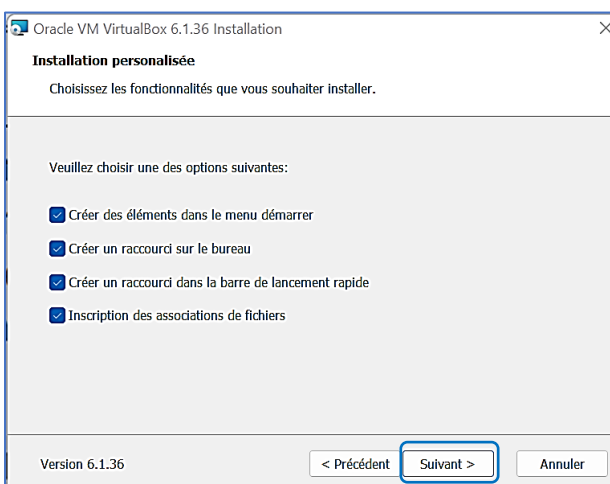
Oracle VM VirtualBox 6.1.36 Installation

Installation personalisée

Choisissez les fonctionnalités que vous souhaiter installer.

Veuillez choisir une des options suivantes:

Créer des éléments dans le menu démarrer

Créer un raccourci sur le bureau

Créer un raccourci dans la barre de lancement rapide

Inscription des associations de fichiers

Version 6.1.36

< Précédent

Suivant >

Annuler